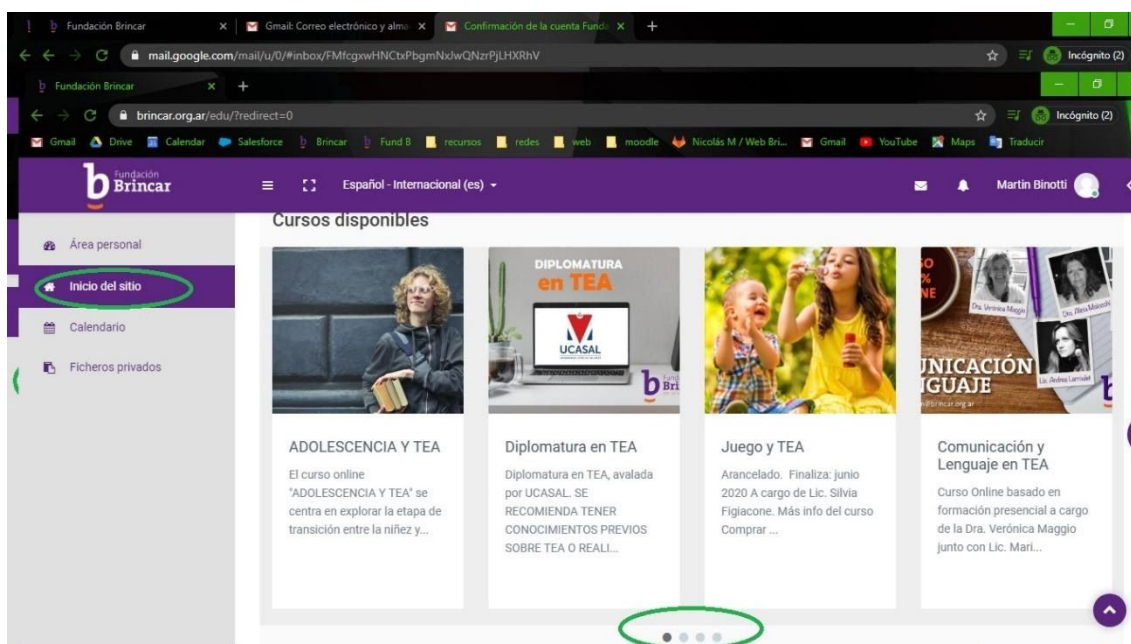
Fundación Brincar | Gmail: Correo electrónico y alma | Confirmación de la cuenta Funda +

mail.google.com/mail/u/0/#inbox/FMfcgxwHNCtxPbgmNxJwQNzrPjLHXRhV

Incógnito (2)

Fundación Brincar +

brincar.org.ar/edu/?redirect=0

Incógnito (2)

Gmail Drive Calendar Salesforce Brincar Fund B recursos redes web moodle Nicolás M / Web Bri... Gmail YouTube Maps Traducir

Fundación Brincar

Español - Internacional (es)

Martin Binotti

Área personal

Inicio del sitio

Calendario

Ficheros privados

Cursos disponibles

DIPLOMATURA en TEA

UCASAL

ADOLESCENCIA Y TEA

El curso online "ADOLESCENCIA Y TEA" se centra en explorar la etapa de transición entre la niñez y...

Diplomatura en TEA

Diplomatura en TEA, avalada por UCASAL. SE RECOMIENDA TENER CONOCIMIENTOS PREVIOS SOBRE TEA O REALI...

Juego y TEA

Arancelado. Finaliza: junio 2020 A cargo de Lic. Silvia Figiacone. Más info del curso Comprar ...

Comunicación y Lenguaje en TEA

Curso Online basado en formación presencial a cargo de la Dra. Verónica Maggio junto con Lic. Mari...